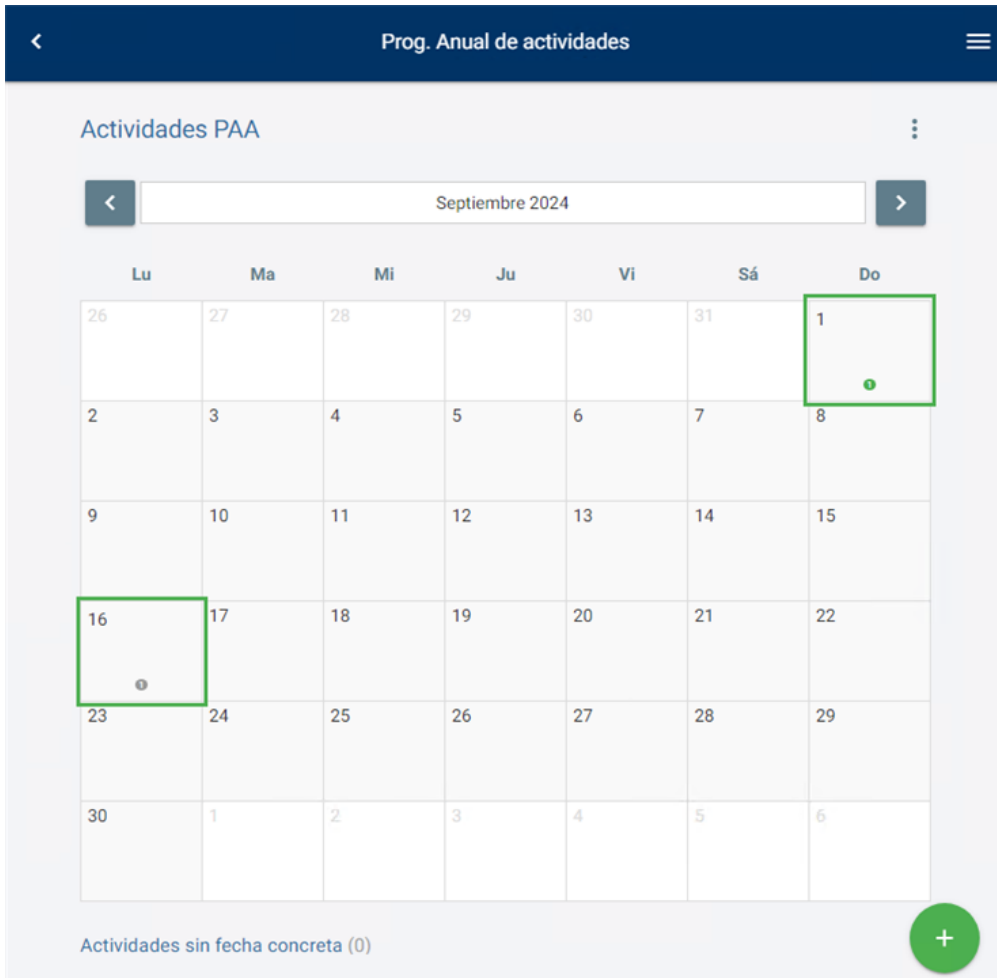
Prog. Anual de actividades

Actividades PAA

Septiembre 2024

| Lu | Ma | Mi | Ju | Vi | Sá | Do |
|---|---|---|---|---|---|---|
| 26 | 27 | 28 | 29 | 30 | 31 | 1 |
| 2 | 3 | 4 | 5 | 6 | 7 | 8 |
| 9 | 10 | 11 | 12 | 13 | 14 | 15 |
| 16 | 17 | 18 | 19 | 20 | 21 | 22 |
| 23 | 24 | 25 | 26 | 27 | 28 | 29 |
| 30 | 1 | 2 | 3 | 4 | 5 | 6 |

Actividades sin fecha concreta (0)

+